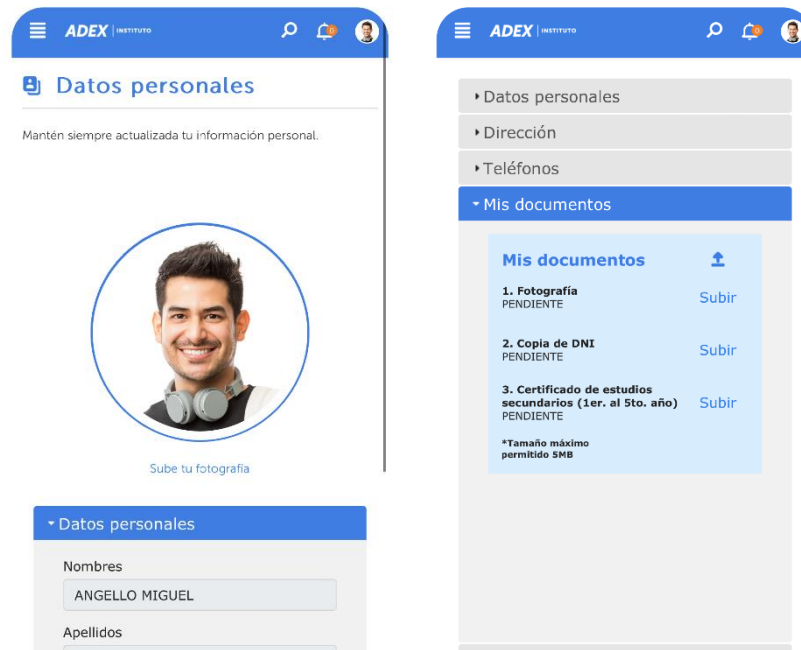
ADEX | INSTITUTO

0

Datos personales

Mantén siempre actualizada tu información personal.

Sube tu fotografía

Datos personales

Nombres

ANGELLO MIGUEL

Apellidos

ADEX | INSTITUTO

0

Datos personales

Dirección

Teléfonos

Mis documentos

Mis documentos

1. Fotografía
PENDIENTE
Subir

2. Copia de DNI
PENDIENTE
Subir

3. Certificado de estudios secundarios (1er. al 5to. año)
PENDIENTE
Subir

*Tamaño máximo permitido 5MB